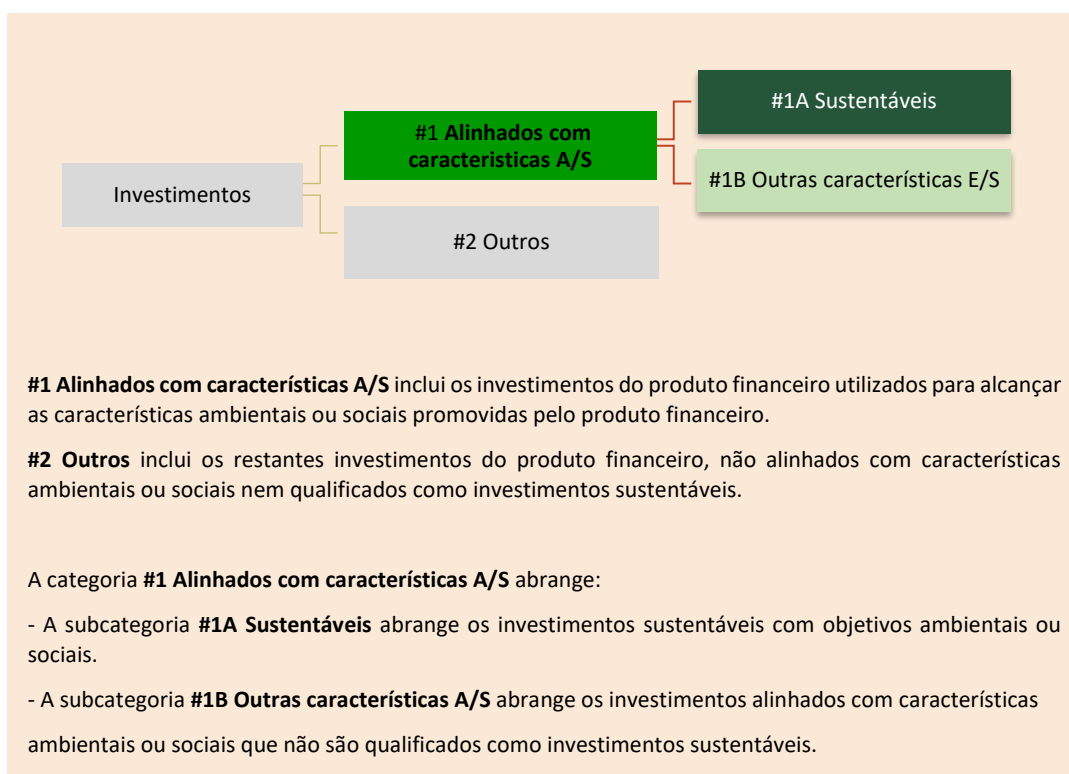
Investimentos

#1 **Alinhados com caracteristicas A/S**

#1A Sustentáveis

#1B Outras características E/S

#2 Outros

**#1 Alinhados com características A/S** inclui os investimentos do produto financeiro utilizados para alcançar as características ambientais ou sociais promovidas pelo produto financeiro.

**#2 Outros** inclui os restantes investimentos do produto financeiro, não alinhados com características ambientais ou sociais nem qualificados como investimentos sustentáveis.

A categoria **#1 Alinhados com características A/S** abrange:

- A subcategoria **#1A Sustentáveis** abrange os investimentos sustentáveis com objetivos ambientais ou sociais.

- A subcategoria **#1B Outras características A/S** abrange os investimentos alinhados com características ambientais ou sociais que não são qualificados como investimentos sustentáveis.